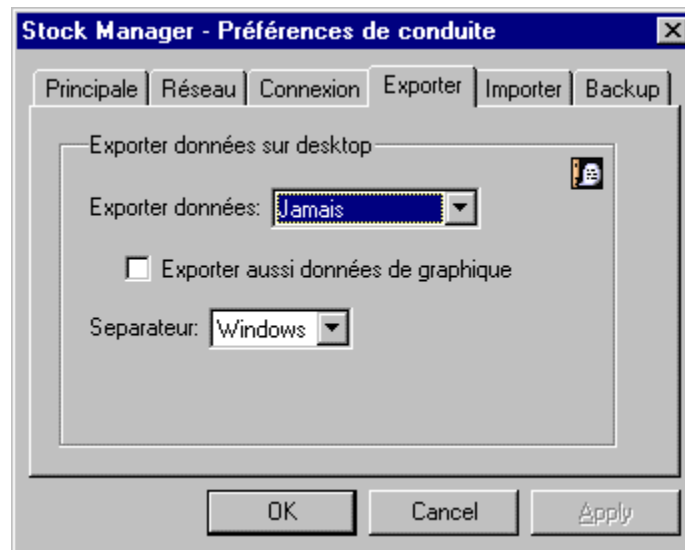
Stock Manager - Préférences de conduite

Principale | Réseau | Connexion | Exporter | Importer | Backup

Exporter données sur desktop

Exporter données: Jamais

Exporter aussi données de graphique

Separateur: Windows

OK | Cancel | Apply